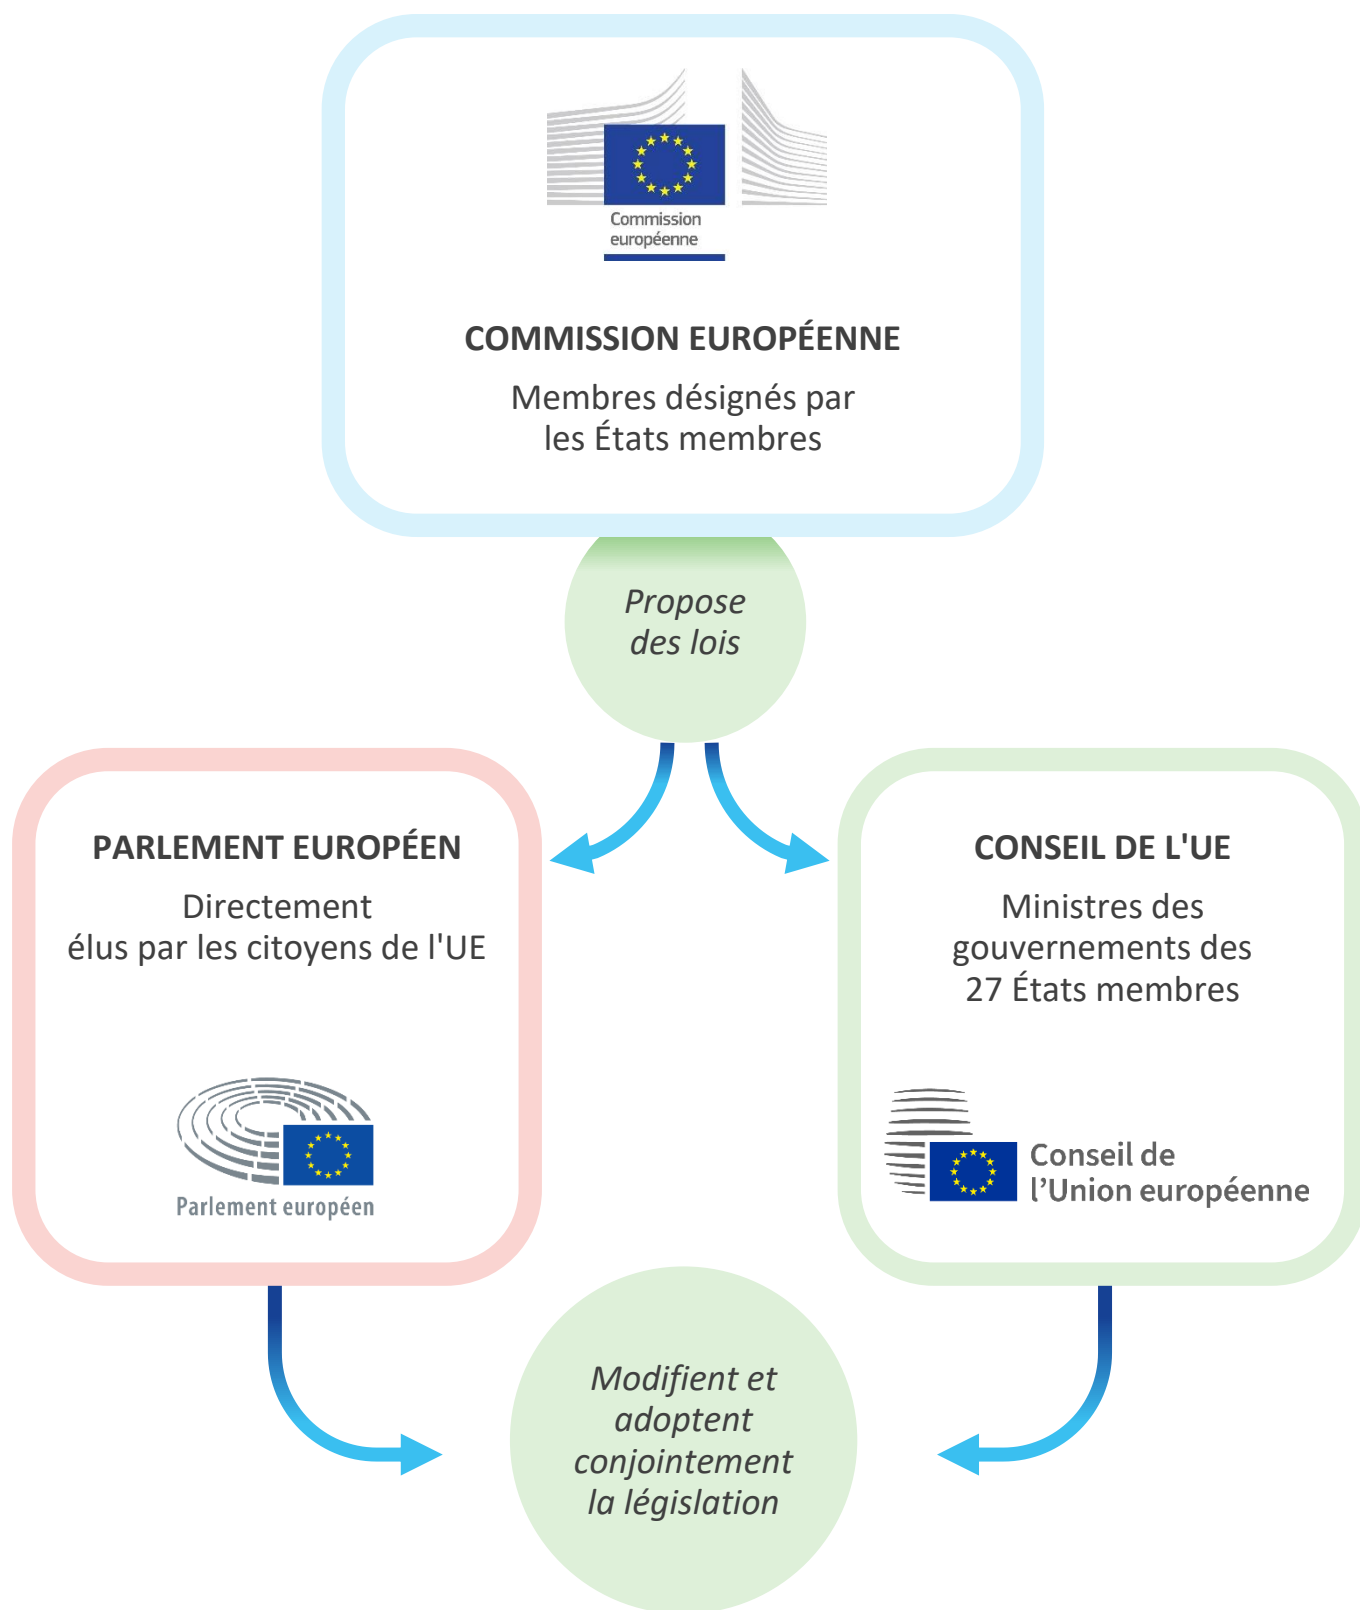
Commission européenne

COMMISSION EUROPÉENNE

Membres désignés par les États membres

Propose des lois

PARLEMENT EUROPÉEN

Directement élus par les citoyens de l'UE

Parlement européen

CONSEIL DE L'UE

Ministres des gouvernements des 27 États membres

Conseil de l’Union européenne

Modifient et adoptent conjointement la législation